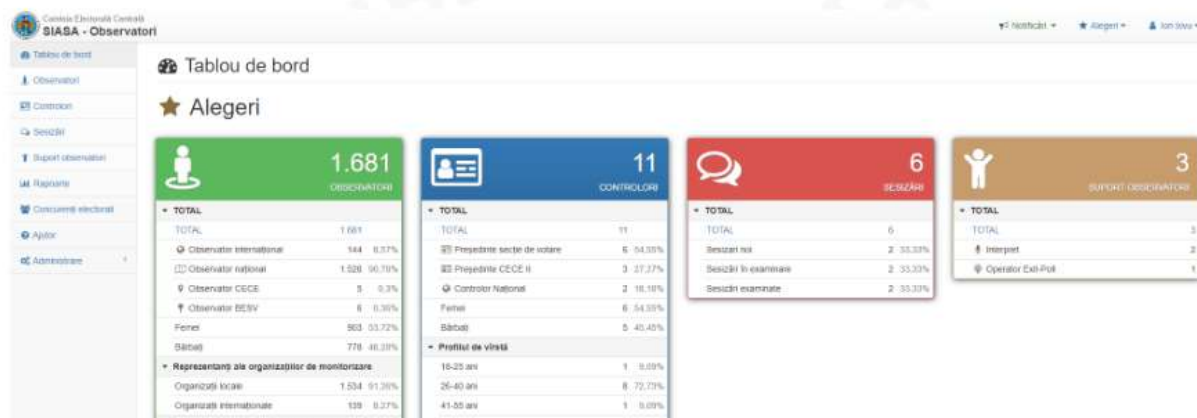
Comisia Electorală Centrală
SIASA - Observatori

Notificări ▾ Alegeri ▾ Ion Iovu ▾

Tablou de bord
Observatori
Controlori
Sesizări
Suport observatori
Rapoarte
Concurenți electorali
Ajutor
Administrare

Tablou de bord

Alegeri

1.681
OBSERVATORI

- TOTAL
| TOTAL | 1.681 | |
|---|---|---|
| Observator internațional | 144 | 8.57% |
| Observator național | 1.526 | 90.78% |
| Observator CECE | 5 | 0.3% |
| Observator BESV | 6 | 0.36% |
| Femei | 903 | 53.72% |
| Bărbați | 778 | 46.28% |

- Reprezentanți ai organizațiilor de monitorizare
| Organizații locale | 1.534 | 91.36% |
|---|---|---|
| Organizații internaționale | 139 | 8.27% |

11
CONTROLORI

- TOTAL
| TOTAL | 11 | |
|---|---|---|
| Președinte secție de votare | 6 | 54.55% |
| Președinte CECE II | 3 | 27.27% |
| Controlor Național | 2 | 18.18% |
| Femei | 6 | 54.55% |
| Bărbați | 5 | 45.45% |

- Profilul de vîrstă
| 18-25 ani | 1 | 9.09% |
|---|---|---|
| 26-40 ani | 8 | 72.73% |
| 41-55 ani | 1 | 9.09% |

6
SESIZĂRI

- TOTAL
| TOTAL | 6 | |
|---|---|---|
| Sesizari noi | 2 | 33.33% |
| Sesizări în examinare | 2 | 33.33% |
| Sesizări examinate | 2 | 33.33% |

3
SUPORT OBSERVATORI

- TOTAL
| TOTAL | 3 |
|---|---|
| Interpret | 2 |
| Operator Exit-Poll | 1 |